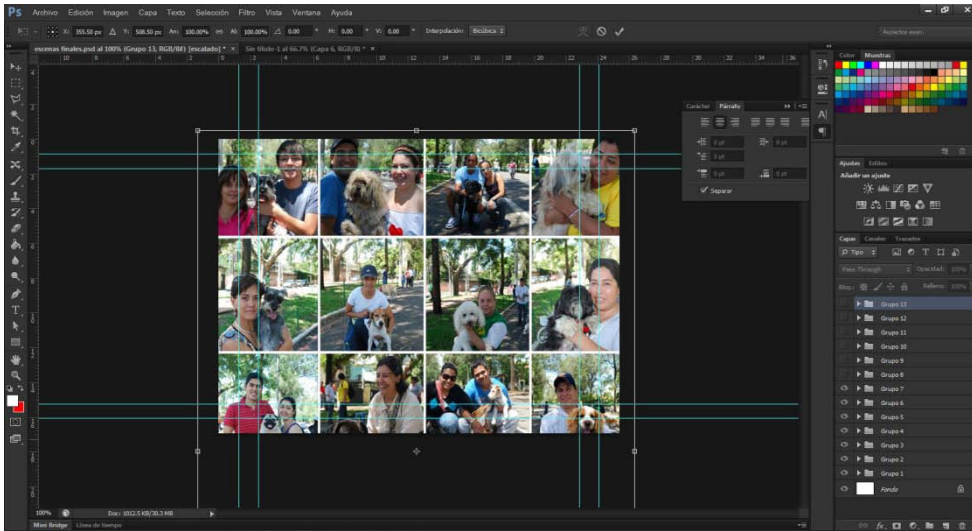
Ps Archivo Edición Imagen Capa Texto Selección Filtro Vista Ventana Ayuda

X: 355,50 px Y: 508,50 px An: 100,00% Al: 100,00% 0,00 H: 0,00 V: 0,00 Interpolación: Bicúbica

Aspectos esen.

escenas finales.psd al 100% (Grupo 13, RGB/8#) [escalado] * × Sin título-1 al 66,7% (Capa 6, RGB/8) * ×

Carácter Párrafo

0 pt 0 pt 0 pt 0 pt 0 pt

Separar

Color Muestras

Ajustes Estilos

Añadir un ajuste

Capas Canales Trazados

Tipo

Pass Through Opacidad: 100%

Bloq.: Relleno: 100%

Grupo 13
Grupo 12
Grupo 11
Grupo 10
Grupo 9
Grupo 8
Grupo 7
Grupo 6
Grupo 5
Grupo 4
Grupo 3
Grupo 2
Grupo 1
Fondo

100% Doc: 1012,5 KB/30,3 MB

Mini Bridge Línea de tiempo